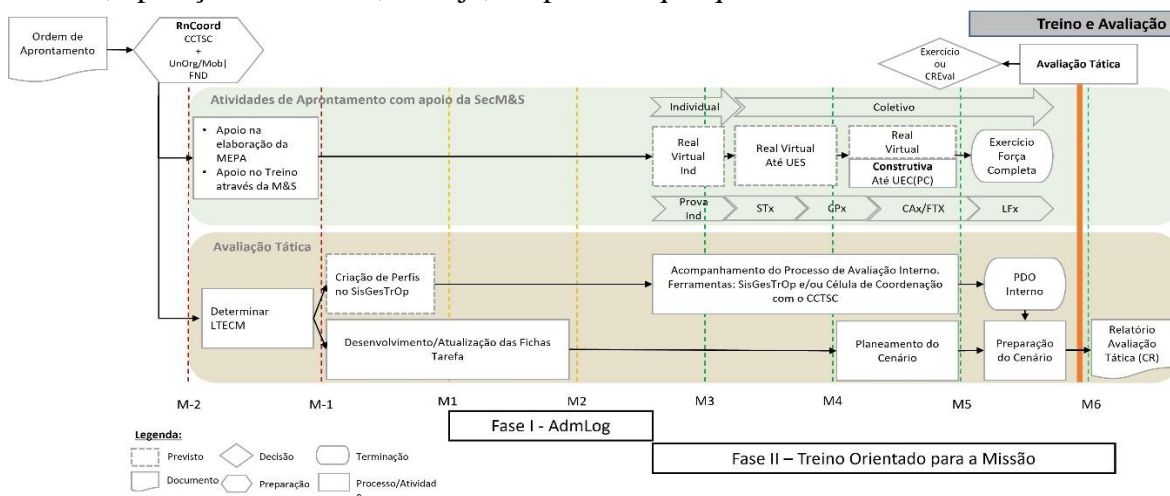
Treino e Avaliação

Ordem de Aprontamento

RnCoord CCTSC + UnOrg/Mob| FND

Exercício ou CREval

Avaliação Tática

Atividades de Aprontamento com apoio da SecM&S

Individual

Coletivo

• Apoio na elaboração da MEPA
• Apoio no Treino através da M&S

Real Virtual Ind

Real Virtual Até UES

Real Virtual

Construtiva Até UEC(PC)

Exercício Força Completa

Prova Ind

STx

CPx

CAx/FTX

LFx

Avaliação Tática

Criação de Perfis no SisGesTrOp

Acompanhamento do Processo de Avaliação Interno. Ferramentas: SisGesTrOp e/ou Célula de Coordenação com o CCTSC

PDO Interno

Determinar LTECM

Desenvolvimento/Atualização das Fichas Tarefa

Planeamento do Cenário

Preparação do Cenário

Relatório Avaliação Tática (CR)

M-2

M-1

M1

M2

M3

M4

M5

M6

Fase I - AdmLog

Fase II – Treino Orientado para a Missão

Legenda:

Previsto

Decisão

Terminação

Documento

Preparação

Processo/Atividade